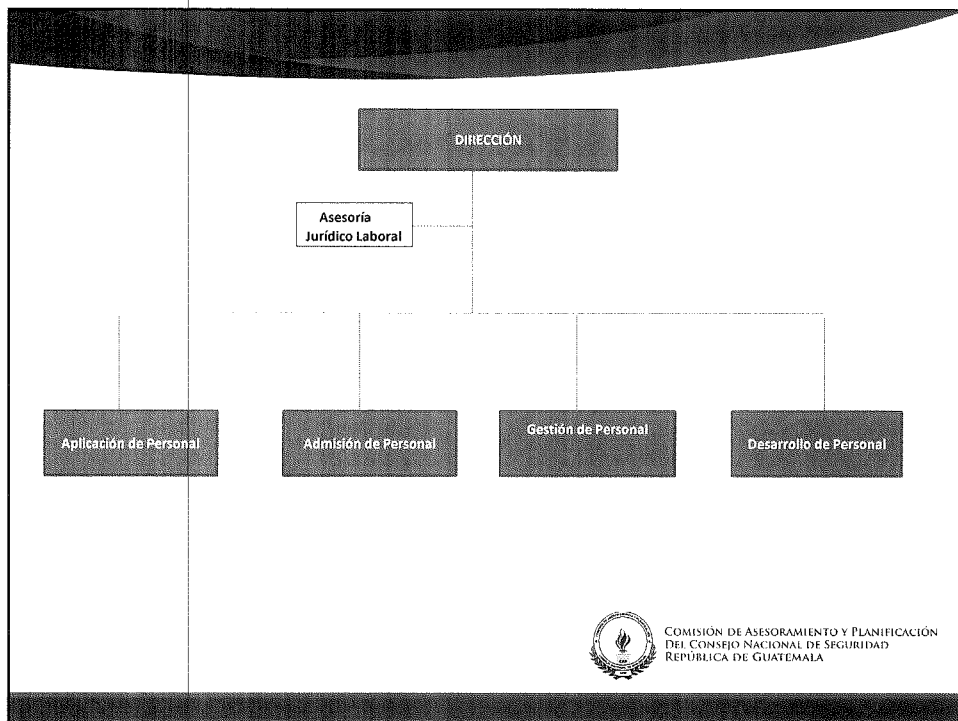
DIRECCIÓN

Asesoría Jurídico Laboral

Aplicación de Personal

Admisión de Personal

Gestión de Personal

Desarrollo de Personal

Comisión de Asesoramiento y Planificación
Del Consejo Nacional de Seguridad
República de Guatemala